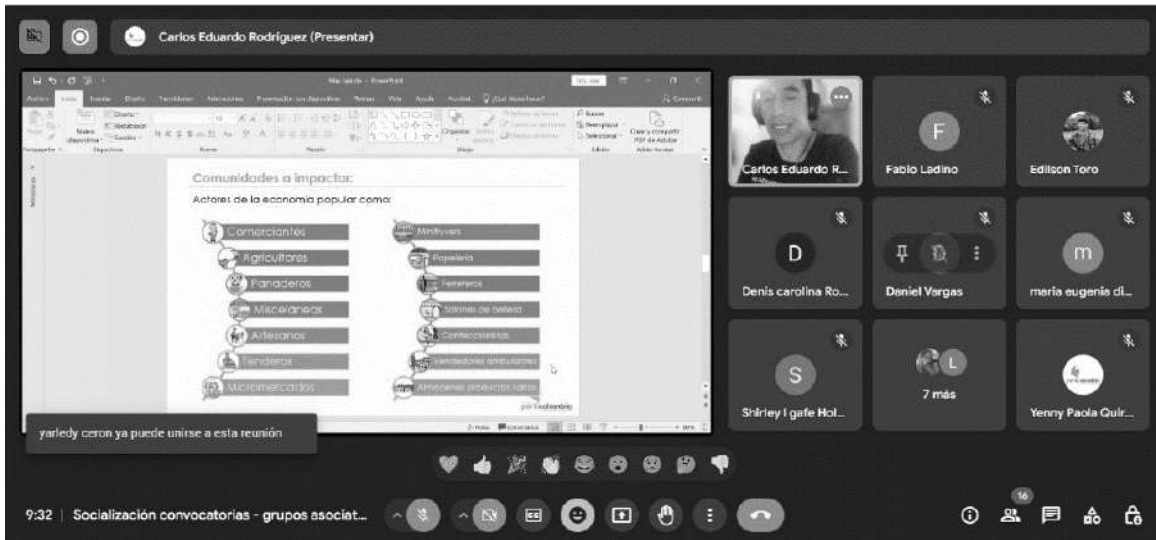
Carlos Eduardo Rodríguez (Presentar)

Comunidades a impactar:

Actores de la economía popular como:

Comerciantes
Agricultores
Panaderos
Misceláneas
Artesanos
Tenderos
Micromercados

Minituvers
Papelería
Ferreteros
Salones de belleza
Confeccionistas
Vendedores ambulantes
Almacenes productos varios

Carlos Eduardo R...
F
Fabio Ladino
Edilson Toro
D
Denis carolina Ro...
Daniel Vargas
m
maria eugenia di...
S
Shirley Igafe Hol...
L
7 más
Yenny Paola Quir...

yarledy ceron ya puede unirse a esta reunión

9:32 | Socialización convocatorias - grupos asociat...

16